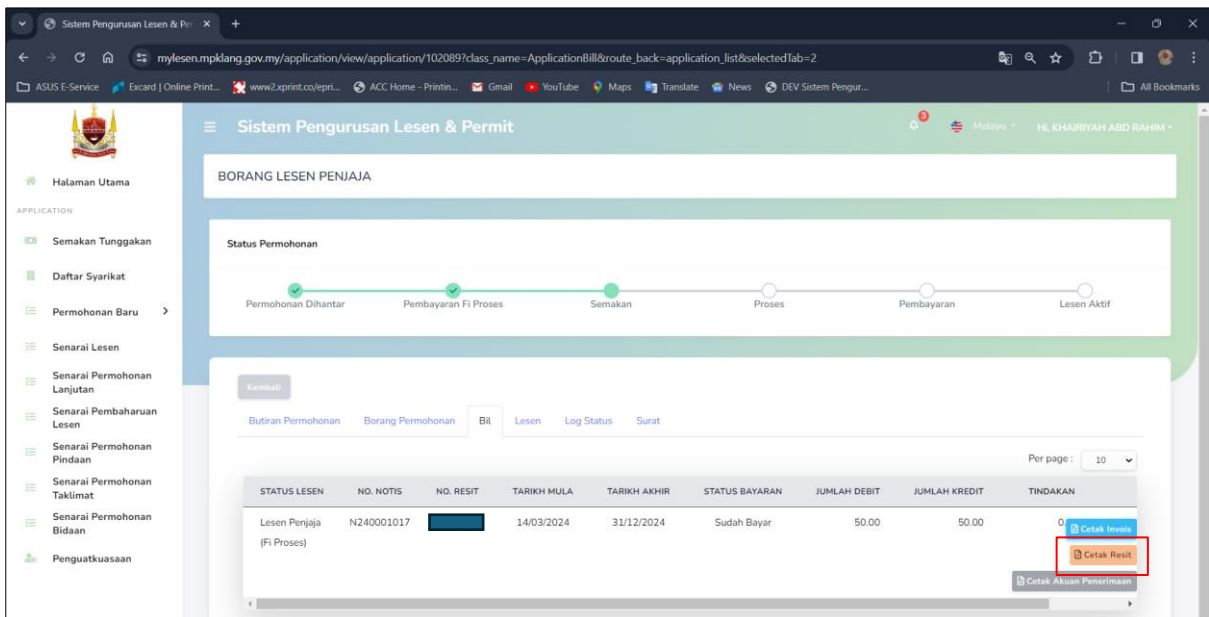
Sistem Pengurusan Lesen & Pe ×
+
mylesen.mpklang.gov.my/application/view/application/102089?class_name=ApplicationBill&route_back=application_list&selectedTab=2
ASUS E-Service Excard | Online Print... www2.xprint.co/epri... ACC Home - Printin... Gmail YouTube Maps Translate News DEV Sistem Pengur...
All Bookmarks

Sistem Pengurusan Lesen & Permit
3
Melayu
Hi, KHAIRIYAH ABD RAHIM

Halaman Utama
APPLICATION
Semakan Tunggakan
Daftar Syarikat
Permohonan Baru
Senarai Lesen
Senarai Permohonan Lanjutan
Senarai Pembaharuan Lesen
Senarai Permohonan Pindaan
Senarai Permohonan Taklimat
Senarai Permohonan Bidaan
Penguatkuasaan

BORANG LESEN PENJAJA

Status Permohonan

Permohonan Dihantar
Pembayaran Fi Proses
Semakan
Proses
Pembayaran
Lesen Aktif

Kembali

Butiran Permohonan
Borang Permohonan
Bil
Lesen
Log Status
Surat

Per page: 10

| STATUS LESEN | NO. NOTIS | NO. RESIT | TARIKH MULA | TARIKH AKHIR | STATUS BAYARAN | JUMLAH DEBIT | JUMLAH KREDIT | TINDAKAN |
|---|---|---|---|---|---|---|---|---|
| Lesen Penjaja (Fi Proses) | N240001017 | | 14/03/2024 | 31/12/2024 | Sudah Bayar | 50.00 | 50.00 | 0 Cetak Invois Cetak Resit Cetak Akuan Penerimaan |